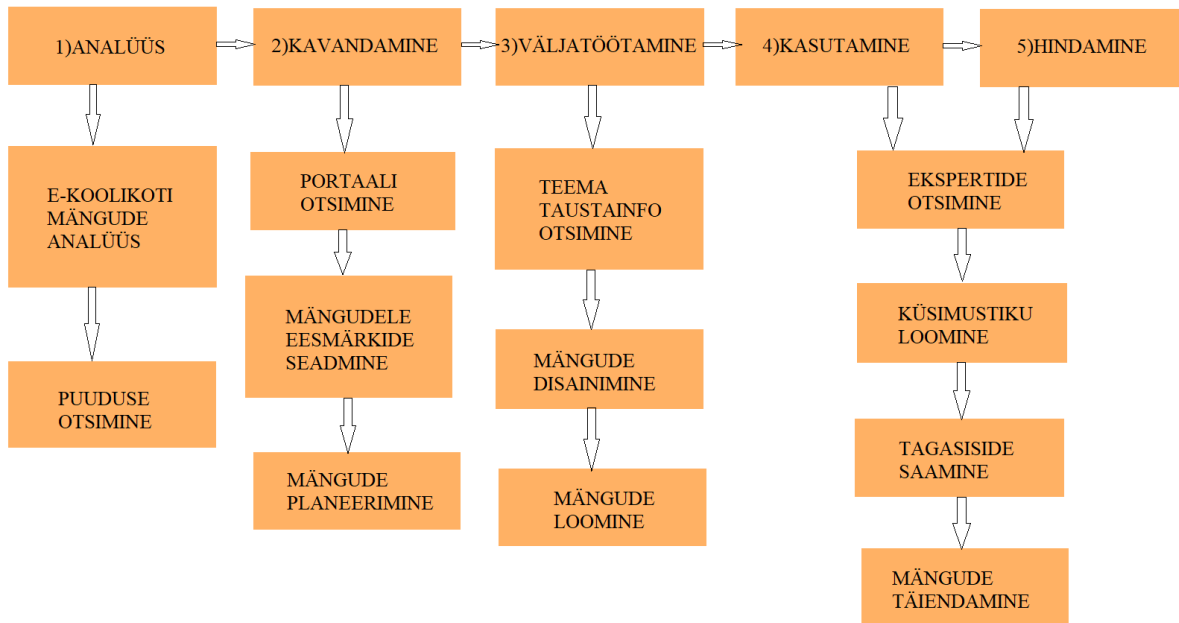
1)ANALÜÜS

E-KOOLIKOTI MÄNGUDE ANALÜÜS

PUUDUSE OTSIMINE

2)KAVANDAMINE

PORTAALI OTSIMINE

MÄNGUDELE EESMÄRKIDE SEADMINE

MÄNGUDE PLANEERIMINE

3)VÄLJATÖÖTAMINE

TEEMA TAUSTAINFO OTSIMINE

MÄNGUDE DISAINIMINE

MÄNGUDE LOOMINE

4)KASUTAMINE

5)HINDAMINE

EKSPERTIDE OTSIMINE

KÜSIMUSTIKU LOOMINE

TAGASISIDE SAAMINE

MÄNGUDE TÄIENDAMINE